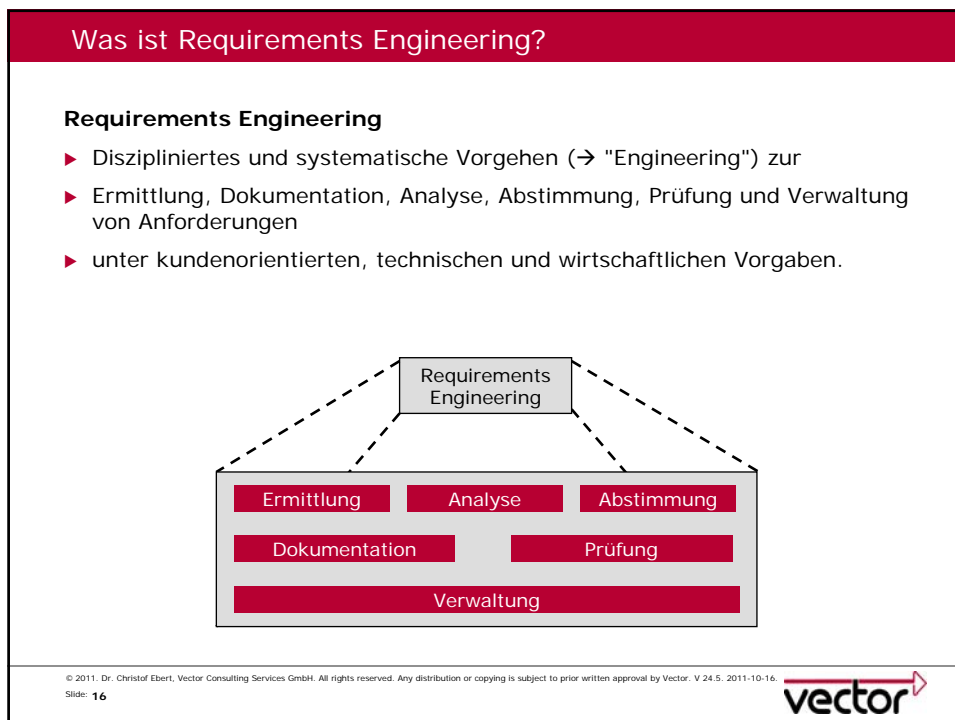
Was ist Requirements Engineering?

**Requirements Engineering**

- Diszipliniertes und systematische Vorgehen (→ "Engineering") zur
- Ermittlung, Dokumentation, Analyse, Abstimmung, Prüfung und Verwaltung von Anforderungen
- unter kundenorientierten, technischen und wirtschaftlichen Vorgaben.

Requirements Engineering

Ermittlung
Analyse
Abstimmung
Dokumentation
Prüfung
Verwaltung

© 2011. Dr. Christof Ebert, Vector Consulting Services GmbH. All rights reserved. Any distribution or copying is subject to prior written approval by Vector. V 24.5. 2011-10-16.

Slide: 16

vector